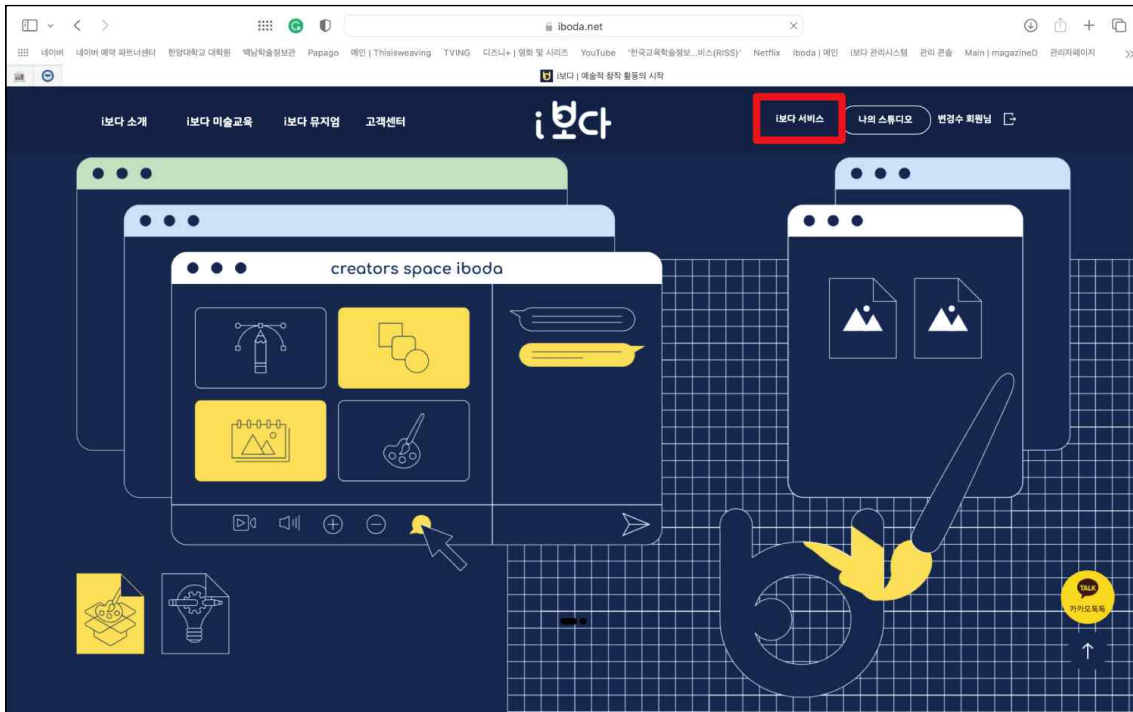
iboda.net

네이버 네이버 예약 파트너센터 한양대학교 대학원 백남학술정보관 Papago 메인 | Thisisweaving TVING 디즈니+ | 영화 및 시리즈 YouTube '한국교육학술정보...비스(RISS)' Netflix iboda | 메인 i보다 관리시스템 관리 콘솔 Main | magazineD 관리자페이지

i보다 | 예술적 창작 활동의 시작

i보다 소개 i보다 미술교육 i보다 뮤지엄 고객센터

i보다

i보다 서비스 나의 스튜디오 변경수 회원님

creators space iboda

TALK
카카오톡톡